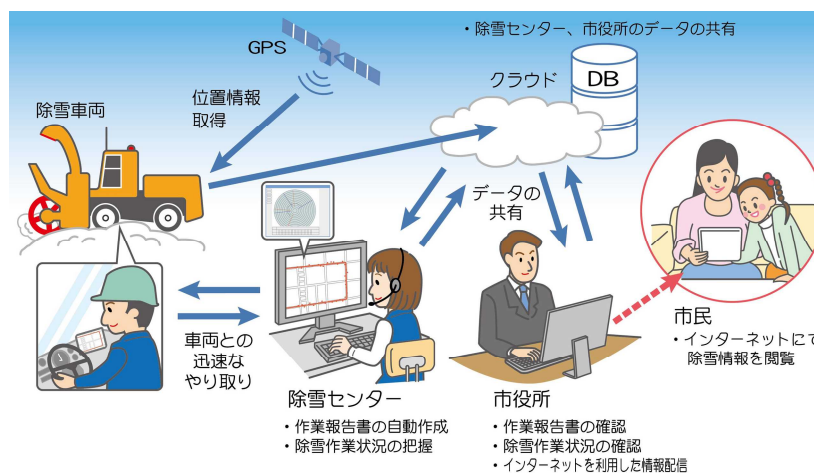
・除雪センター、市役所のデータの共有

GPS

クラウド

DB

除雪車両

位置情報
取得

データの
共有

車両との
迅速な
やり取り

市民

・インターネットにて
除雪情報を閲覧

除雪センター

・作業報告書の自動作成
・除雪作業状況の把握

市役所

・作業報告書の確認
・除雪作業状況の確認
・インターネットを利用した情報配信